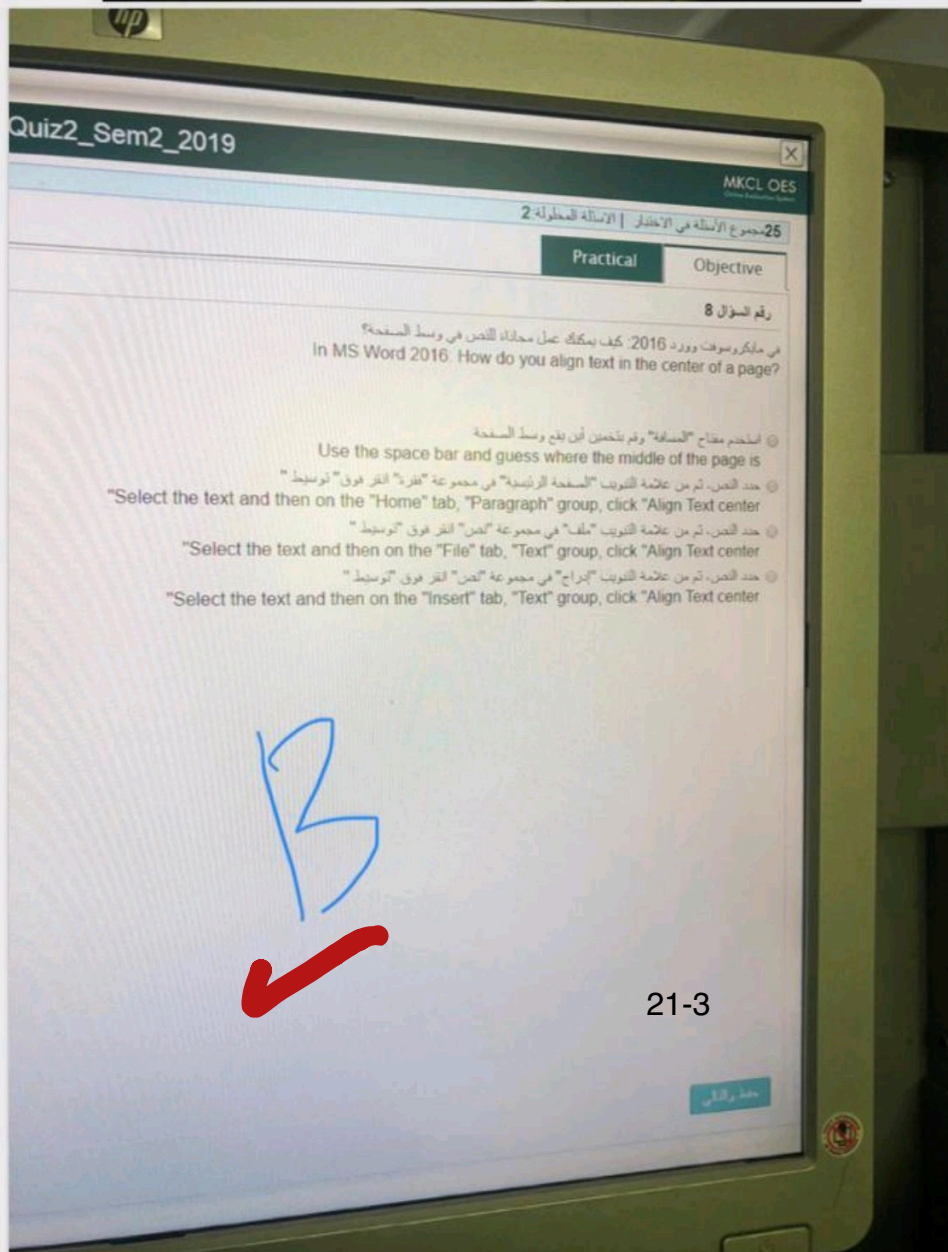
hp

Quiz2_Sem2_2019

MKCL OES

25مجموع الأسئلة في الاختبار | الأسئلة المحلولة 2

Practical

Objective

رقم السؤال 8

في مايكروسوفت وورد 2016: كيف يمكنك عمل محاذاة للنص في وسط الصفحة؟
In MS Word 2016: How do you align text in the center of a page?

استخدم مفتاح "المسافة" وقم بتخمين أين يقع وسط الصفحة
Use the space bar and guess where the middle of the page is

حدد النص، ثم من علامة التبويب "الصفحة الرئيسية" في مجموعة "فقرة" انقر فوق "توسيط "
"Select the text and then on the "Home" tab, "Paragraph" group, click "Align Text center

حدد النص، ثم من علامة التبويب "ملف" في مجموعة "النص" انقر فوق "توسيط "
"Select the text and then on the "File" tab, "Text" group, click "Align Text center

حدد النص، ثم من علامة التبويب "إدراج" في مجموعة "النص" انقر فوق "توسيط "
"Select the text and then on the "Insert" tab, "Text" group, click "Align Text center

B

21-3

حفظ والتالي